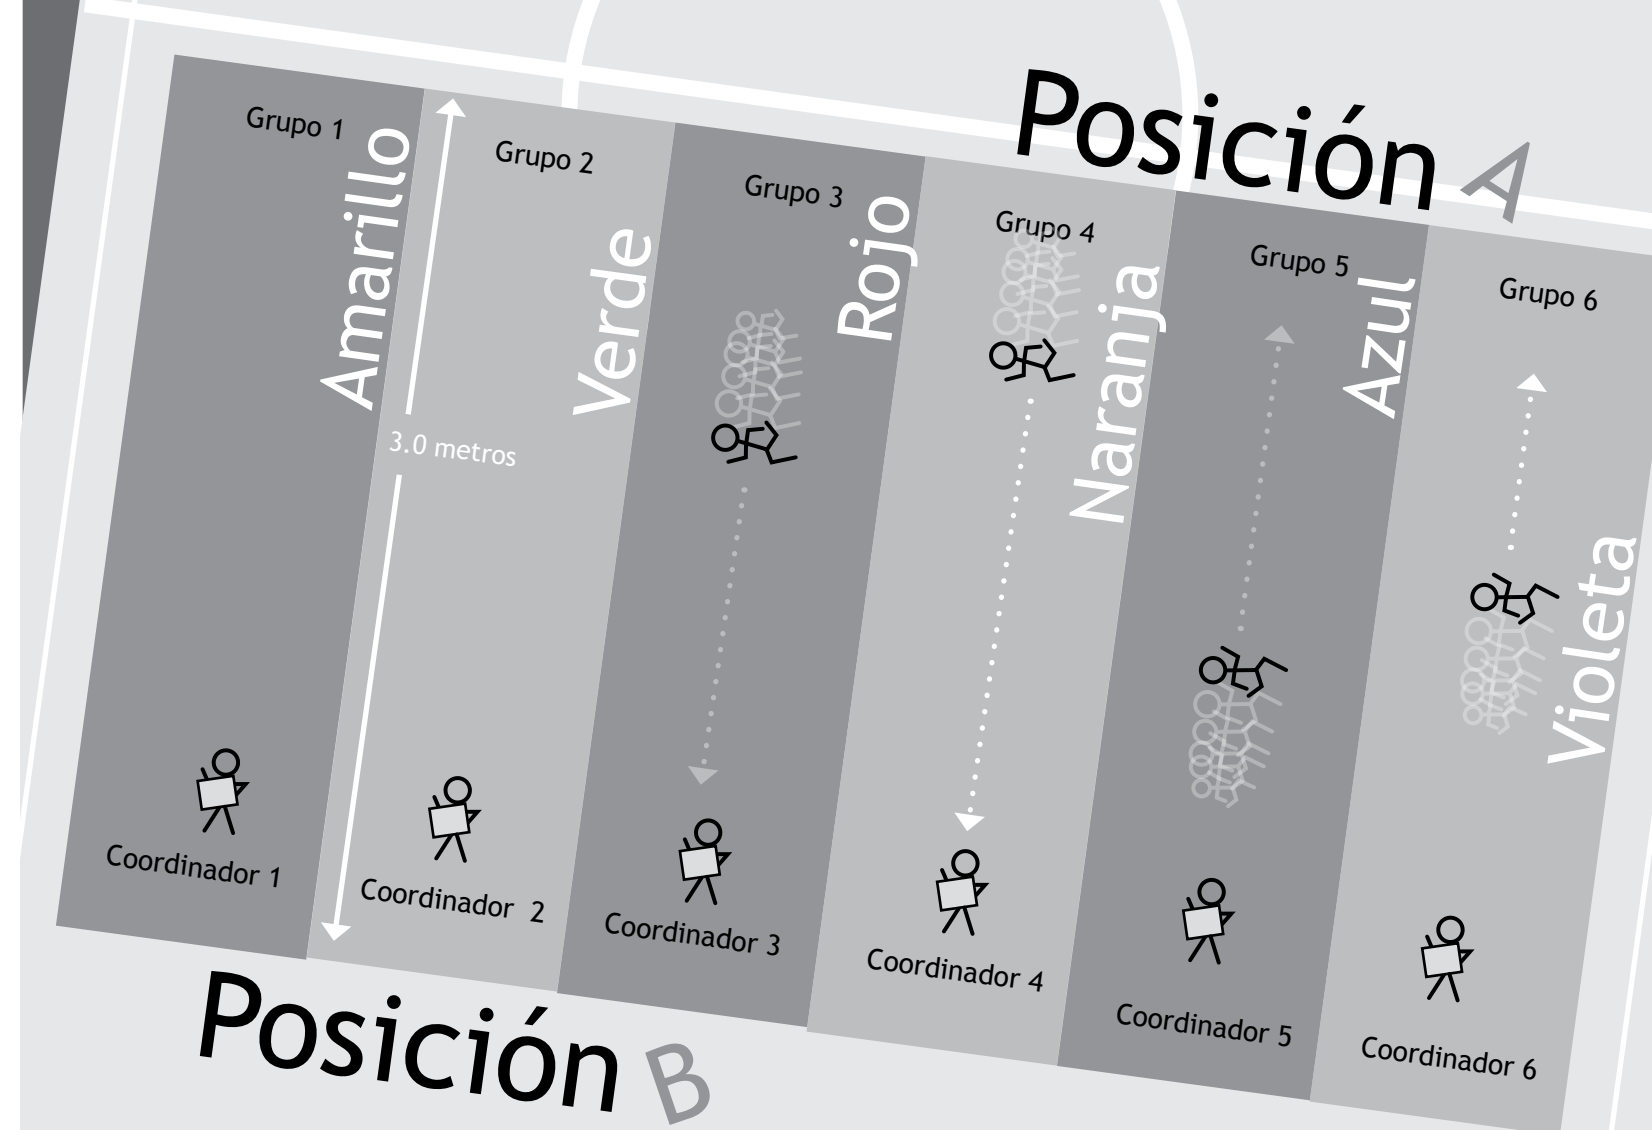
Posición A

Grupo 1
Amarillo
Grupo 2
Verde
3.0 metros
Grupo 3
Rojo
Grupo 4
Naranja
Grupo 5
Azul
Grupo 6
Violeta

Coordinador 1
Coordinador 2
Coordinador 3
Coordinador 4
Coordinador 5
Coordinador 6

Posición B